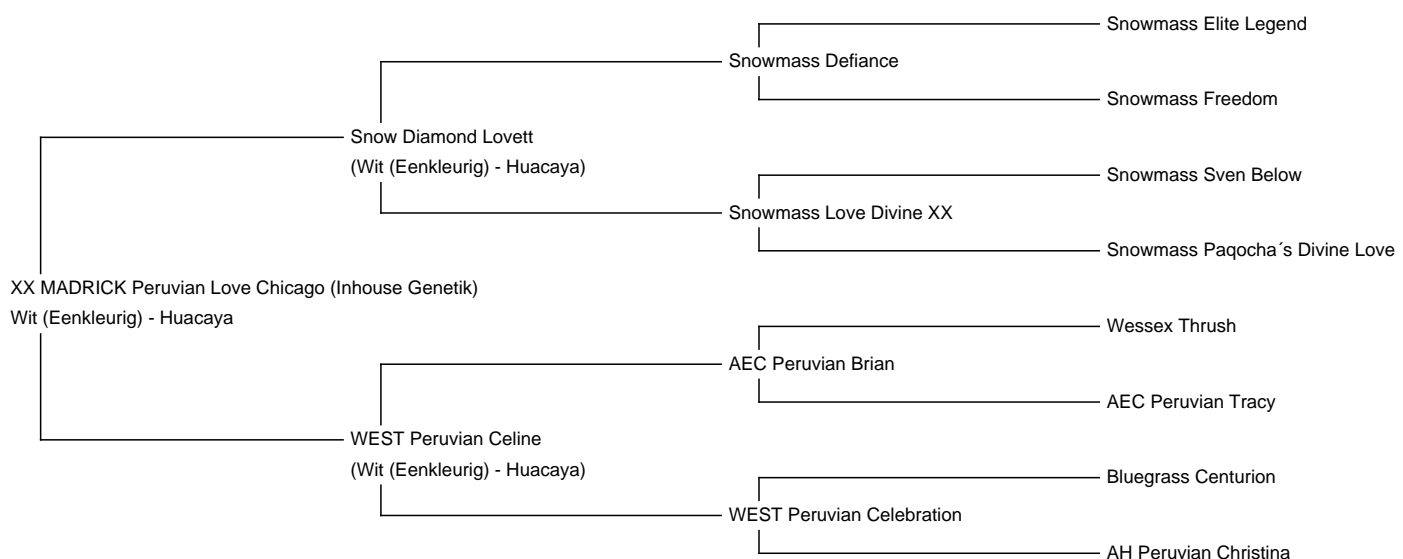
XX MADRICK Peruvian Love Chicago (Inhouse Genetik)
Wit (Eenkleurig) - Huacaya

Snow Diamond Lovett
(Wit (Eenkleurig) - Huacaya)

Snowmass Defiance

Snowmass Elite Legend

Snowmass Freedom

Snowmass Love Divine XX

Snowmass Sven Below

Snowmass Paqocha´s Divine Love

WEST Peruvian Celine
(Wit (Eenkleurig) - Huacaya)

AEC Peruvian Brian

Wessex Thrush

AEC Peruvian Tracy

WEST Peruvian Celebration

Bluegrass Centurion

AH Peruvian Christina